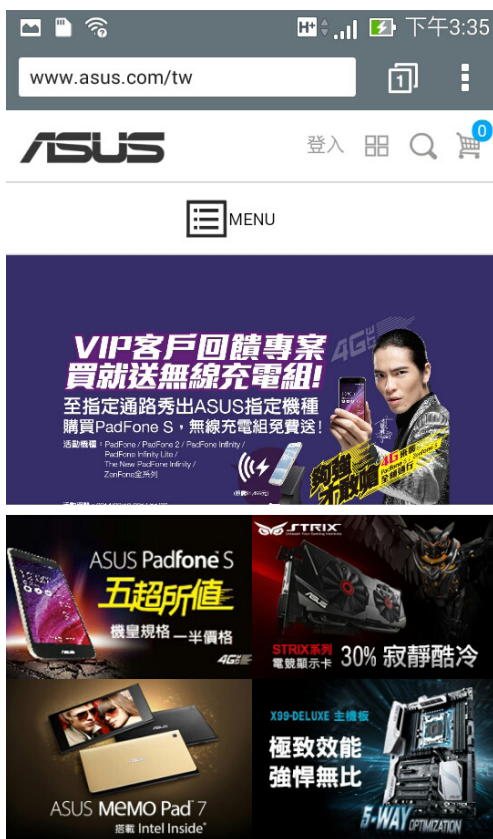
下午3:35

www.asus.com/tw

1

ASUS

登入

0

MENU

VIP客戶回饋專案
買就送無線充電組!

至指定通路秀出ASUS指定機種
購買PadFone S，無線充電組免費送!

活動機種：PadFone / PadFone 2 / PadFone Infinity / PadFone Infinity Lite / The New PadFone Infinity / ZenFone全系列

4G

ASUS Padfone S
五超所值
機皇規格 一半價格
4G

STRIX

STRIX系列 電競顯示卡 30% 寂靜酷冷

ASUS MeMO Pad 7
搭載 Intel Inside

X99-DELUXE 主機板
極致效能
強悍無比
5-WAY OPTIMIZATION